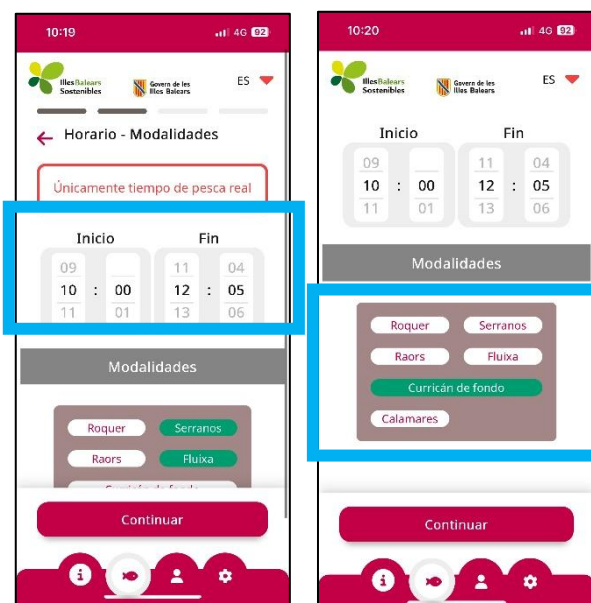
10:19
4G 92
Illes Balears Sostenibles
Govern de les Illes Balears
ES
Horario - Modalidades
Únicamente tiempo de pesca real
Inicio
Fin
09
10 : 00
11
01
11
04
12 : 05
13
06
Modalidades
Roquer
Serranos
Raors
Fluixa
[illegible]
Continuar

10:20
4G 92
Illes Balears Sostenibles
Govern de les Illes Balears
ES
Inicio
Fin
09
10 : 00
11
01
11
04
12 : 05
13
06
Modalidades
Roquer
Serranos
Raors
Fluixa
Curricán de fondo
Calamares
Continuar